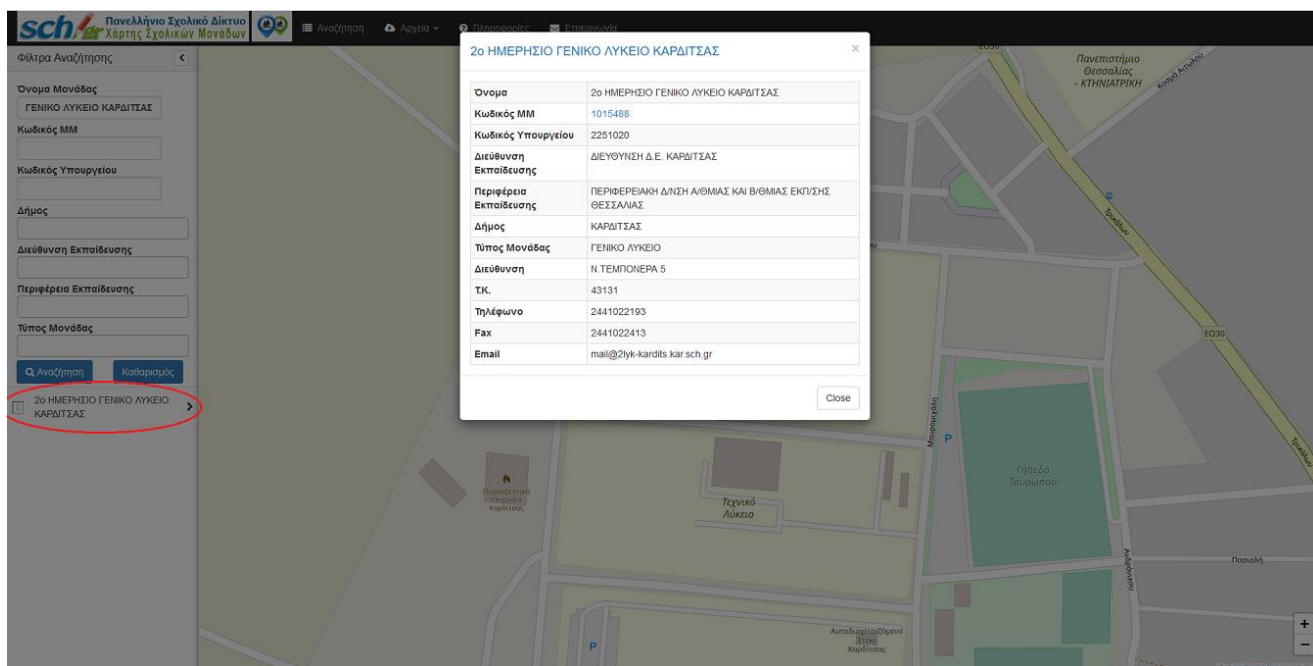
sch.gr Πανελλήνιο Σχολικό Δίκτυο Χάρτης Σχολικών Μονάδων

Αναζήτηση Αρχεία Πληροφορίες Επικοινωνία

Φίλτρα Αναζήτησης

Όνομα Μονάδας
ΓΕΝΙΚΟ ΛΥΚΕΙΟ ΚΑΡΔΙΤΣΑΣ
Κωδικός ΜΜ
Κωδικός Υπουργείου
Δήμος
Διεύθυνση Εκπαίδευσης
Περιφέρεια Εκπαίδευσης
Τύπος Μονάδας

Αναζήτηση Καθαρισμός

2ο ΗΜΕΡΗΣΙΟ ΓΕΝΙΚΟ ΛΥΚΕΙΟ ΚΑΡΔΙΤΣΑΣ

2ο ΗΜΕΡΗΣΙΟ ΓΕΝΙΚΟ ΛΥΚΕΙΟ ΚΑΡΔΙΤΣΑΣ

| Όνομα | 2ο ΗΜΕΡΗΣΙΟ ΓΕΝΙΚΟ ΛΥΚΕΙΟ ΚΑΡΔΙΤΣΑΣ |
|---|---|
| Κωδικός ΜΜ | 1015488 |
| Κωδικός Υπουργείου | 2251020 |
| Διεύθυνση Εκπαίδευσης | ΔΙΕΥΘΥΝΣΗ Δ.Ε. ΚΑΡΔΙΤΣΑΣ |
| Περιφέρεια Εκπαίδευσης | ΠΕΡΙΦΕΡΕΙΑΚΗ Δ/ΝΣΗ Α/ΘΜΙΑΣ ΚΑΙ Β/ΘΜΙΑΣ ΕΚΠ/ΣΗΣ ΘΕΣΣΑΛΙΑΣ |
| Δήμος | ΚΑΡΔΙΤΣΑΣ |
| Τύπος Μονάδας | ΓΕΝΙΚΟ ΛΥΚΕΙΟ |
| Διεύθυνση | Ν.ΤΕΜΠΟΝΕΡΑ 5 |
| Τ.Κ. | 43131 |
| Τηλέφωνο | 2441022193 |
| Fax | 2441022413 |
| Email | mail@2lyk-kardits.kar.sch.gr |

Close

Πανεπιστήμιο Θεσσαλίας - ΚΤΗΝΙΑΤΡΙΚΗ
Τρικάλων
ΕΟ30
Μαυρομιχάλη
Γήπεδο Ταυρωπού
Τεχνικό Λύκειο
Πυροσβεστική Υπηρεσία Καρδίτσας
Αυτοδιαχειριζόμενο Στέκι Καρδίτσας
Πασιαλή
+
−